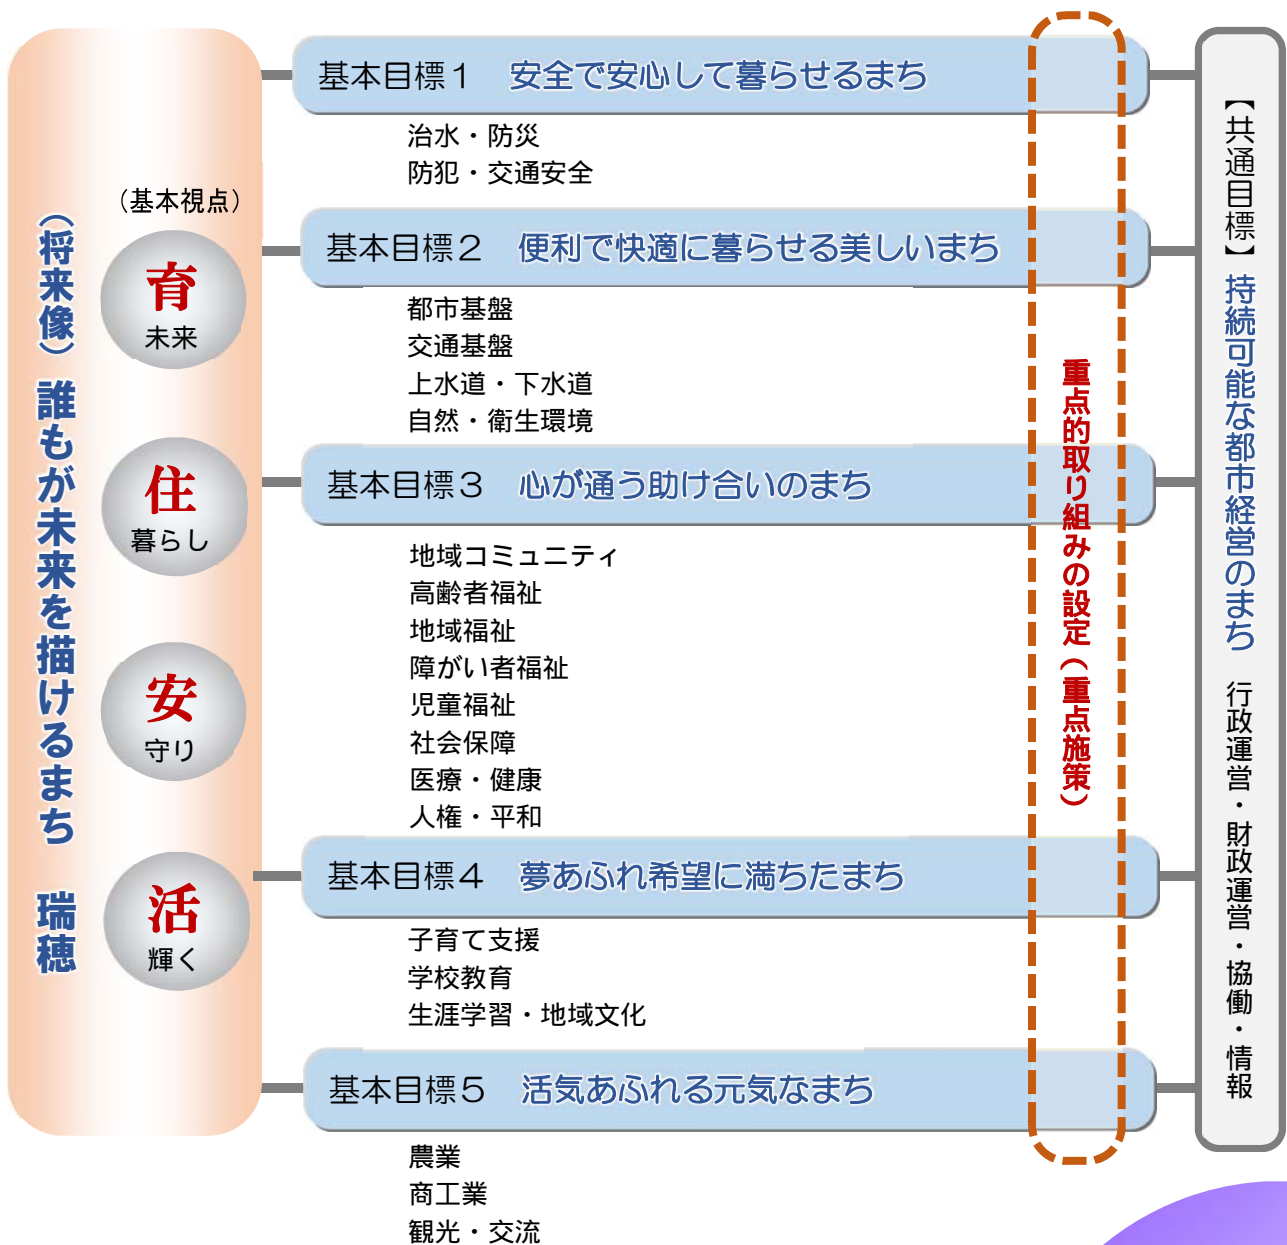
（将来像）誰もが未来を描けるまち　瑞穂

（基本視点）

育
未来

住
暮らし

安
守り

活
輝く

基本目標１　安全で安心して暮らせるまち

治水・防災
防犯・交通安全

基本目標２　便利で快適に暮らせる美しいまち

都市基盤
交通基盤
上水道・下水道
自然・衛生環境

基本目標３　心が通う助け合いのまち

地域コミュニティ
高齢者福祉
地域福祉
障がい者福祉
児童福祉
社会保障
医療・健康
人権・平和

基本目標４　夢あふれ希望に満ちたまち

子育て支援
学校教育
生涯学習・地域文化

基本目標５　活気あふれる元気なまち

農業
商工業
観光・交流

重点的取り組みの設定（重点施策）

【共通目標】持続可能な都市経営のまち　行政運営・財政運営・協働・情報